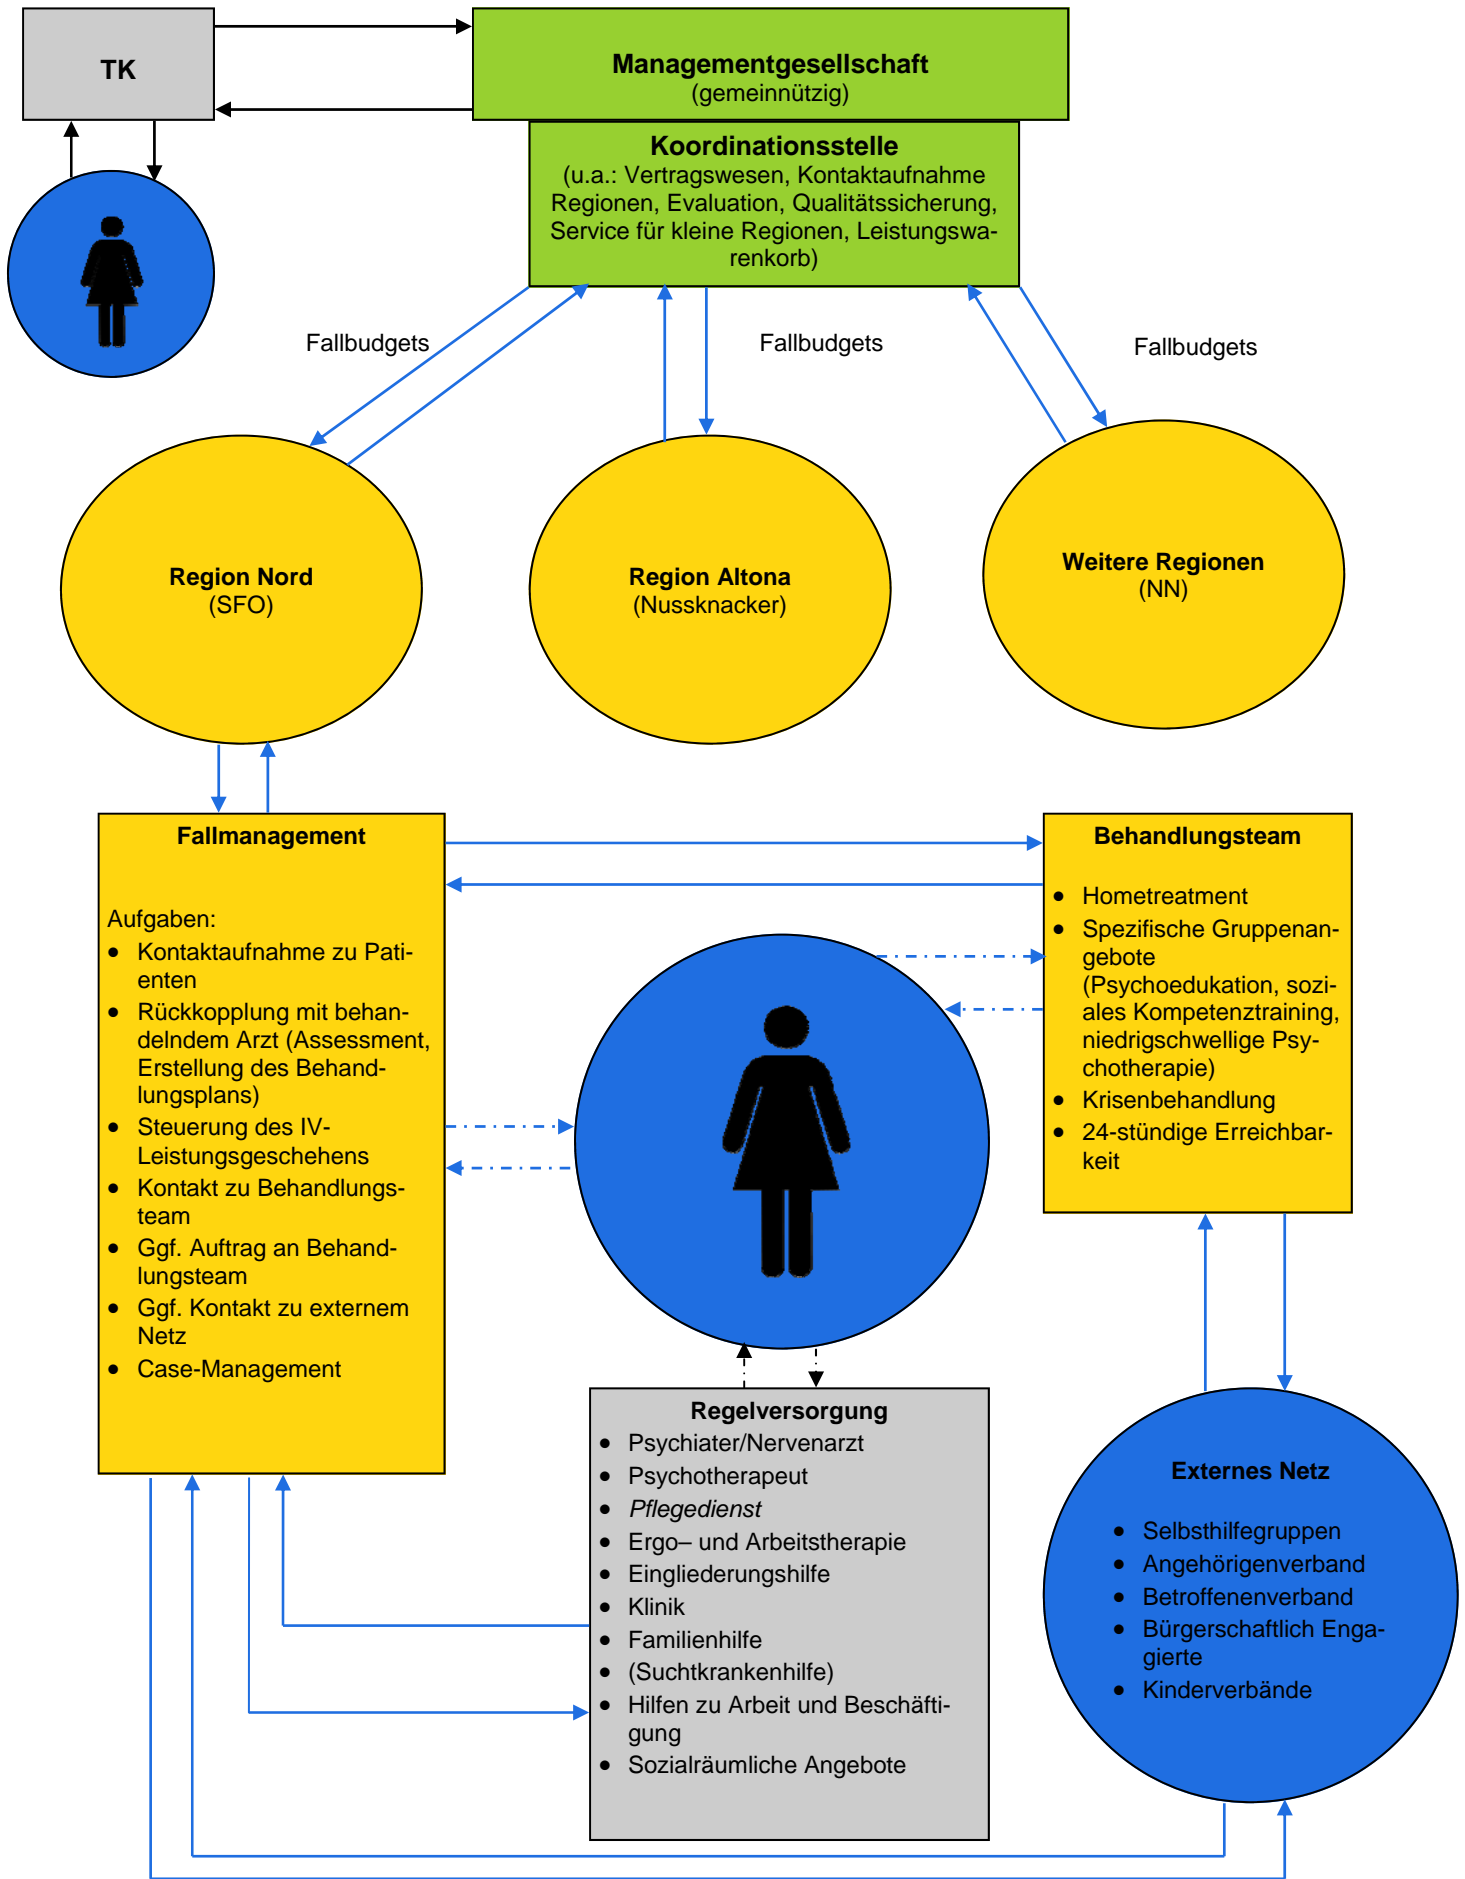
TK

Managementgesellschaft
(gemeinnützig)

Koordinationsstelle
(u.a.: Vertragswesen, Kontaktaufnahme Regionen, Evaluation, Qualitätssicherung, Service für kleine Regionen, Leistungswarenkorb)

Fallbudgets

Fallbudgets

Fallbudgets

Region Nord
(SFO)

Region Altona
(Nussknacker)

Weitere Regionen
(NN)

Fallmanagement

Aufgaben:
- Kontaktaufnahme zu Patienten
- Rückkopplung mit behandelndem Arzt (Assessment, Erstellung des Behandlungsplans)
- Steuerung des IV-Leistungsgeschehens
- Kontakt zu Behandlungsteam
- Ggf. Auftrag an Behandlungsteam
- Ggf. Kontakt zu externem Netz
- Case-Management

Behandlungsteam

- Hometreatment
- Spezifische Gruppenangebote (Psychoedukation, soziales Kompetenztraining, niedrigschwellige Psychotherapie)
- Krisenbehandlung
- 24-stündige Erreichbarkeit

Regelversorgung
- Psychiater/Nervenarzt
- Psychotherapeut
- *Pflegedienst*
- Ergo– und Arbeitstherapie
- Eingliederungshilfe
- Klinik
- Familienhilfe
- (Suchtkrankenhilfe)
- Hilfen zu Arbeit und Beschäftigung
- Sozialräumliche Angebote

Externes Netz

- Selbsthilfegruppen
- Angehörigenverband
- Betroffenenverband
- Bürgerschaftlich Engagierte
- Kinderverbände